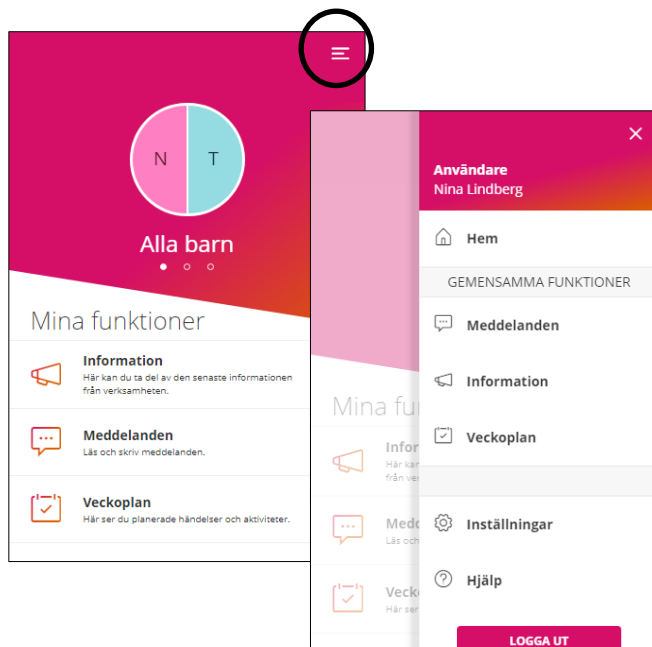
N T

Alla barn

Mina funktioner

Information
Här kan du ta del av den senaste informationen från verksamheten.

Meddelanden
Läs och skriv meddelanden.

Veckoplan
Här ser du planerade händelser och aktiviteter.

Mina fun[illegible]

Infor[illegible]
Här kan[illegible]
från ve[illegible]

Medd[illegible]
Läs och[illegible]

Veck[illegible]
Här ser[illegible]

Användare
Nina Lindberg

Hem

GEMENSAMMA FUNKTIONER

Meddelanden

Information

Veckoplan

Inställningar

Hjälp

LOGGA UT